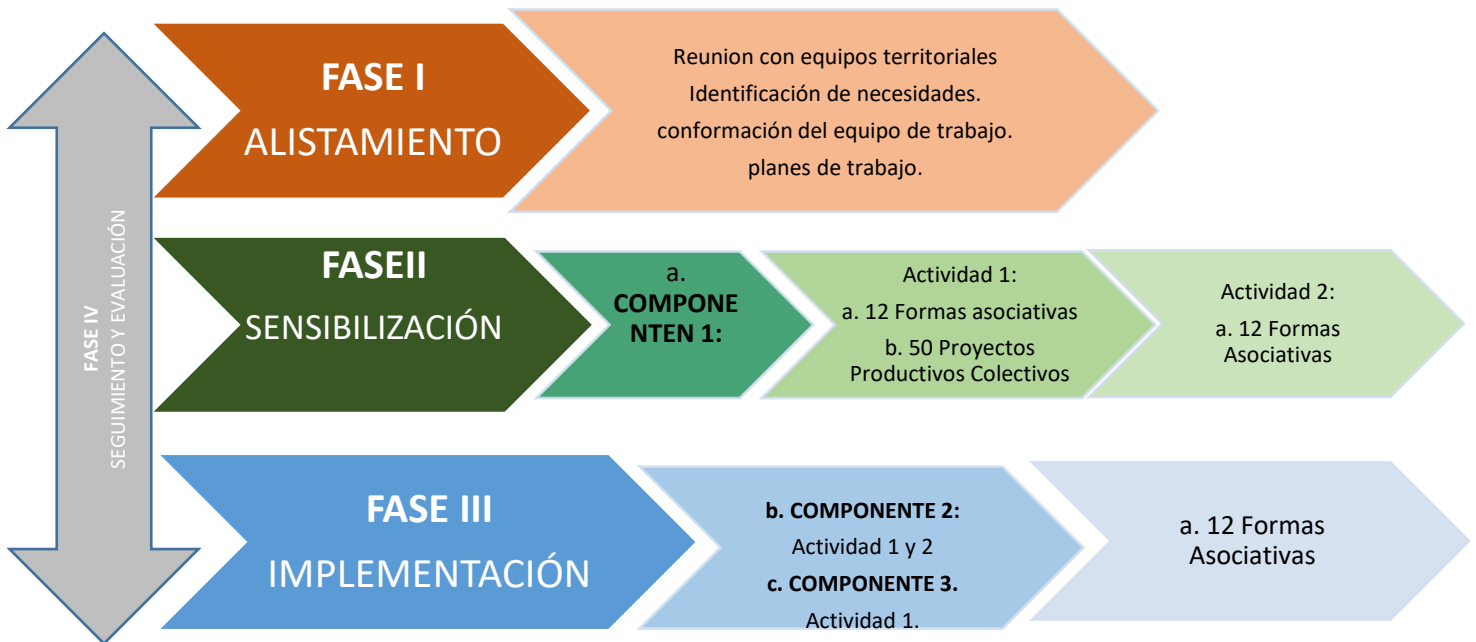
FASE IV
SEGUIMIENTO Y EVALUACIÓN

FASE I
ALISTAMIENTO

Reunion con equipos territoriales
Identificación de necesidades.
conformación del equipo de trabajo.
planes de trabajo.

FASEII
SENSIBILIZACIÓN

a.
COMPONE NTEN 1:

Actividad 1:
a. 12 Formas asociativas
b. 50 Proyectos Productivos Colectivos

Actividad 2:
a. 12 Formas Asociativas

FASE III
IMPLEMENTACIÓN

b. COMPONENTE 2:
Actividad 1 y 2
c. COMPONENTE 3.
Actividad 1.

a. 12 Formas Asociativas